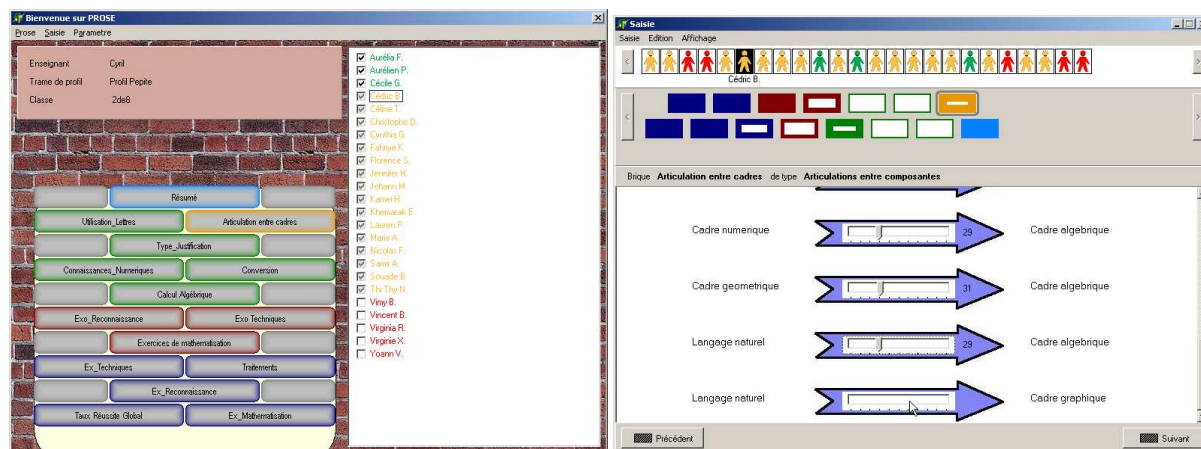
Bienvenue sur PROSE

Prose Saisie Parametre

Enseignant Cyril

Trame de profil Profil Pepite

Classe 2de8

Résumé

Utilisation_Lettres

Articulation entre cadres

Type_Justification

Connaissances_Numeriques

Conversion

Calcul Algébrique

Exo_Reconnaissance

Exo Techniques

Exercices de mathematisation

Ex_Techniques

Traitements

Ex_Reconnaissance

Taux Réussite Global

Ex_Mathematisation

Aurélia F.
Aurélien P.
Cécile G.
Cédric B.
Céline T.
Christophe D.
Cynthia G.
Fahriye K.
Florence S.
Jennifer H.
Johann M.
Kamel H.
Khemarak E.
Lauren P.
Marie A.
Nicolas F.
Samir A.
Souade B.
Thi Thy N.
Viny B.
Vincent B.
Virginia R.
Virginie X.
Yoann V.

Saisie

Saisie Edition Affichage

Cédric B.

Brique Articulation entre cadres de type Articulations entre composantes

Cadre numerique 29 Cadre algebrique

Cadre geometrique 31 Cadre algebrique

Langage naturel 29 Cadre algebrique

Langage naturel Cadre graphique

Précédent

Suivant